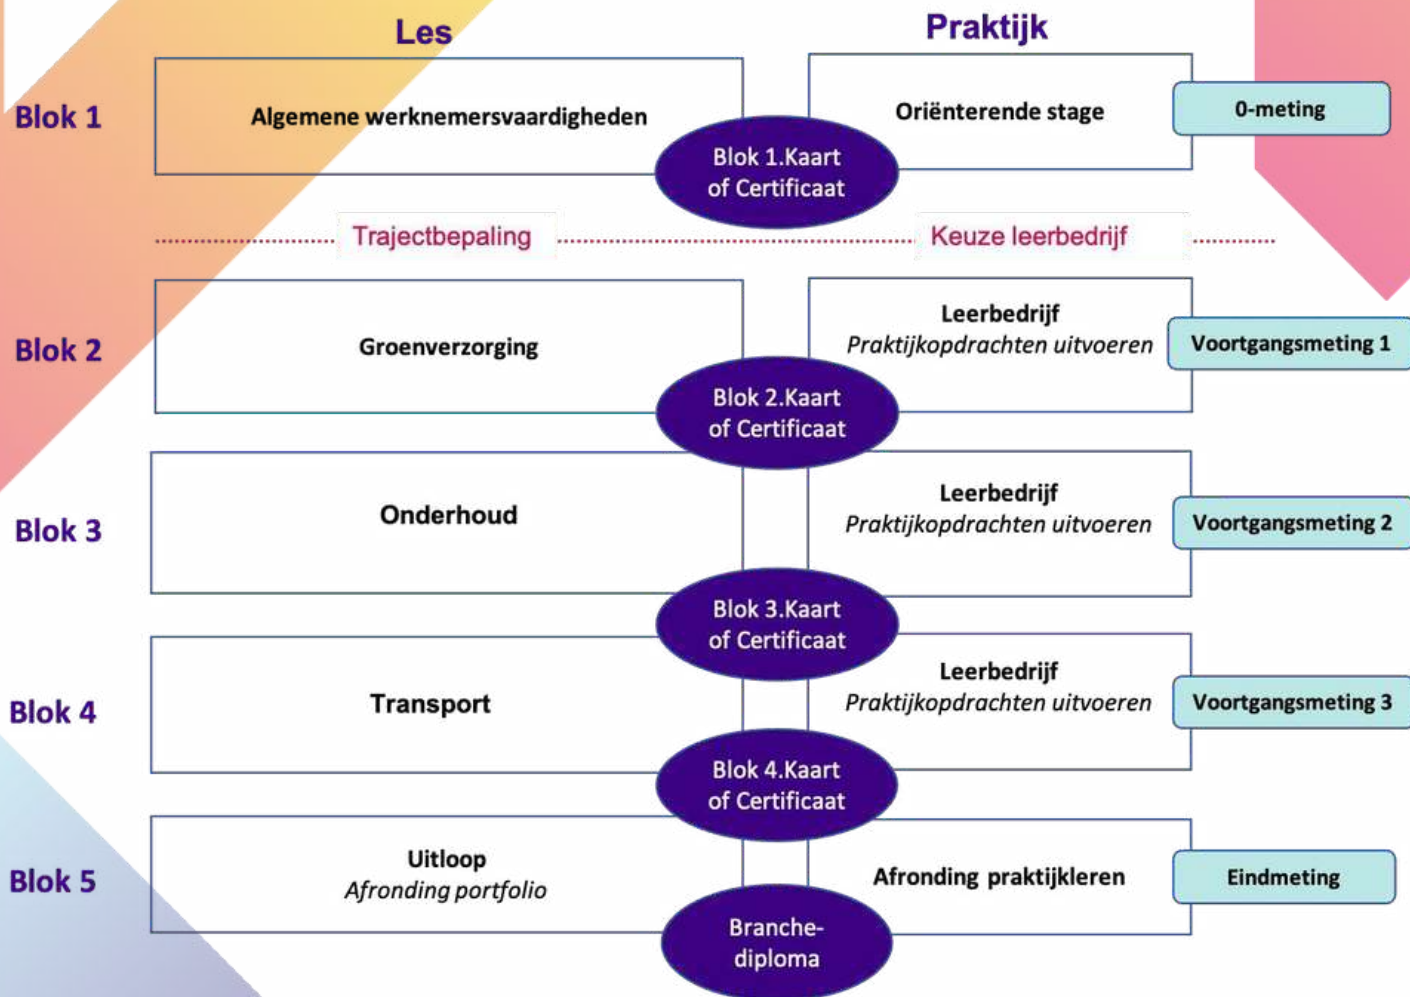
Les

Praktijk

Blok 1

Algemene werknemersvaardigheden

Oriënterende stage

0-meting

Blok 1.Kaart of Certificaat

Trajectbepaling

Keuze leerbedrijf

Blok 2

Groenverzorging

Leerbedrijf
*Praktijkopdrachten uitvoeren*

Voortgangsmeting 1

Blok 2.Kaart of Certificaat

Blok 3

Onderhoud

Leerbedrijf
*Praktijkopdrachten uitvoeren*

Voortgangsmeting 2

Blok 3.Kaart of Certificaat

Blok 4

Transport

Leerbedrijf
*Praktijkopdrachten uitvoeren*

Voortgangsmeting 3

Blok 4.Kaart of Certificaat

Blok 5

Uitloop
*Afronding portfolio*

Afronding praktijkleren

Eindmeting

Branche-diploma